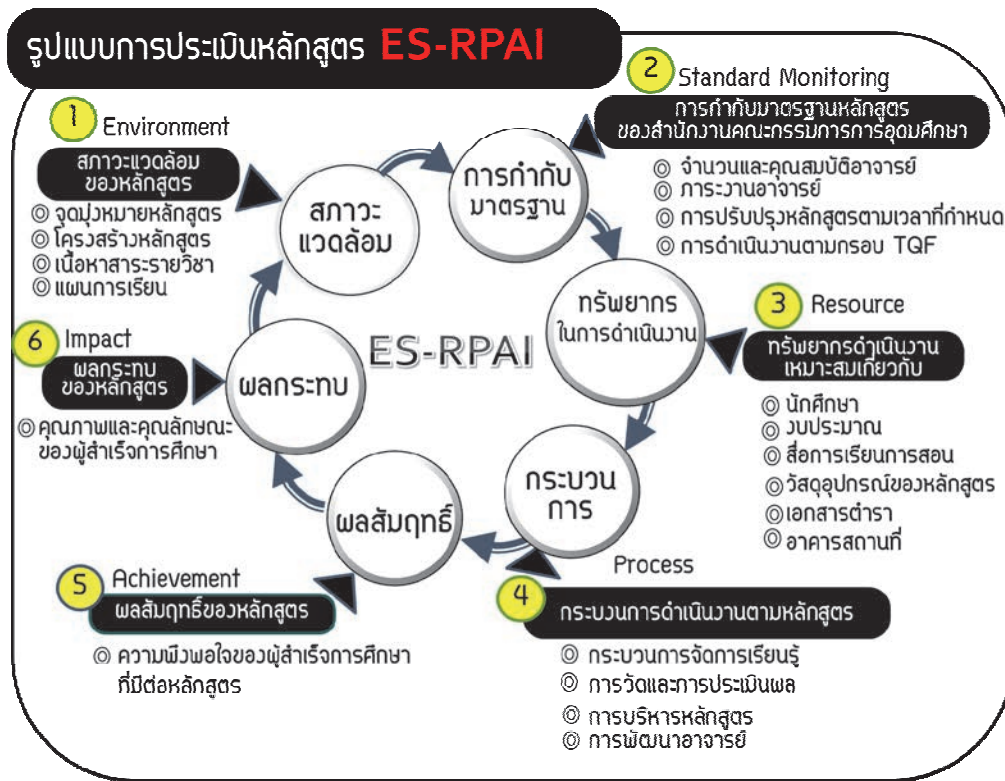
รูปแบบการประเมินหลักสูตร ES-RPAI

1 Environment
สภาวะแวดล้อม ของหลักสูตร
◎ จุดมุ่งหมายหลักสูตร
◎ โครงสร้างหลักสูตร
◎ เนื้อหาสาระรายวิชา
◎ แผนการเรียน

2 Standard Monitoring
การกำกับมาตรฐานหลักสูตร ของสำนักงานคณะกรรมการการอุดมศึกษา
◎ จำนวนและคุณสมบัติอาจารย์
◎ ภาระงานอาจารย์
◎ การปรับปรุงหลักสูตรตามเวลาที่กำหนด
◎ การดำเนินงานตามกรอบ TQF

สภาวะ แวดล้อม
การกำกับ มาตรฐาน
ทรัพยากร ในการดำเนินงาน
กระบวน การ
ผลสัมฤทธิ์
ผลกระทบ
ES-RPAI

3 Resource
ทรัพยากรดำเนินงาน เหมาะสมเกี่ยวกับ
◎ นักศึกษา
◎ งบประมาณ
◎ สื่อการเรียนการสอน
◎ วัสดุอุปกรณ์ของหลักสูตร
◎ เอกสารตำรา
◎ อาคารสถานที่

6 Impact
ผลกระทบ ของหลักสูตร
◎ คุณภาพและคุณลักษณะ ของผู้สำเร็จการศึกษา

5 Achievement
ผลสัมฤทธิ์ของหลักสูตร
◎ ความพึงพอใจของผู้สำเร็จการศึกษา ที่มีต่อหลักสูตร

Process
4
กระบวนการดำเนินงานตามหลักสูตร
◎ กระบวนการจัดการเรียนรู้
◎ การวัดและการประเมินผล
◎ การบริหารหลักสูตร
◎ การพัฒนาอาจารย์